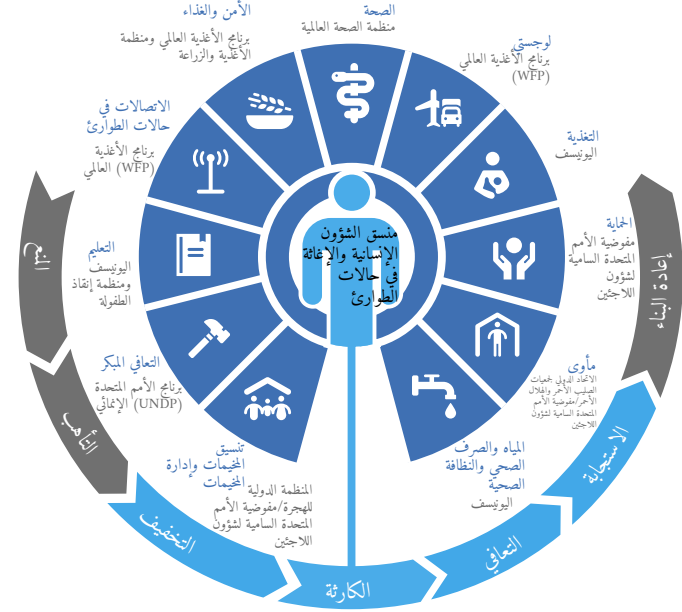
الأمن والغذاء
برنامج الأغذية العالمي ومنظمة الأغذية والزراعة

الصحة
منظمة الصحة العالمية

لوجستي
برنامج الأغذية العالمي (WFP)

الاتصالات في حالات الطوارئ
برنامج الأغذية العالمي (WFP)

التغذية
اليونيسف

الحماية
مفوضية الأمم المتحدة السامية لشؤون اللاجئين

التعليم
اليونيسف ومنظمة إنقاذ الطفولة

منسق الشؤون الإنسانية والإغاثة في حالات الطوارئ

مأوى
الاتحاد الدولي لجمعيات الصليب الأحمر والهلال الأحمر/مفوضية الأمم المتحدة السامية لشؤون اللاجئين

التعافي المبكر
برنامج الأمم المتحدة الإنمائي (UNDP)

تنسيق المخيمات وإدارة المخيمات
المنظمة الدولية للهجرة/مفوضية الأمم المتحدة السامية لشؤون اللاجئين

المياه والصرف الصحي والنظافة الصحية
اليونيسف

النمو

التأهب

التخفيف

الكارثة

التعافي

الاستجابة

إعادة البناء